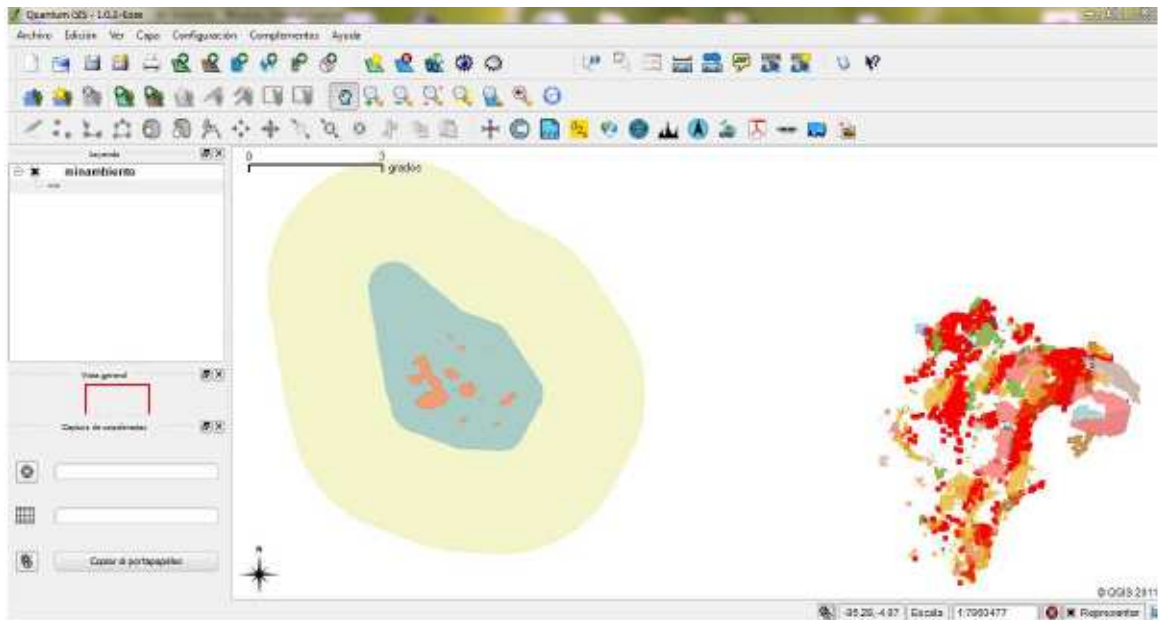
Quantum GIS - 1.0.2-Kore

Archivo Edición Ver Capa Configuración Complementos Ayuda

Leyenda

minambiento

Vista general

Captura de coordenadas

Copiar al portapapeles

0 3 grados

© QGIS 2011

-95.28,-4.97 Escala 1:7060477 Representar